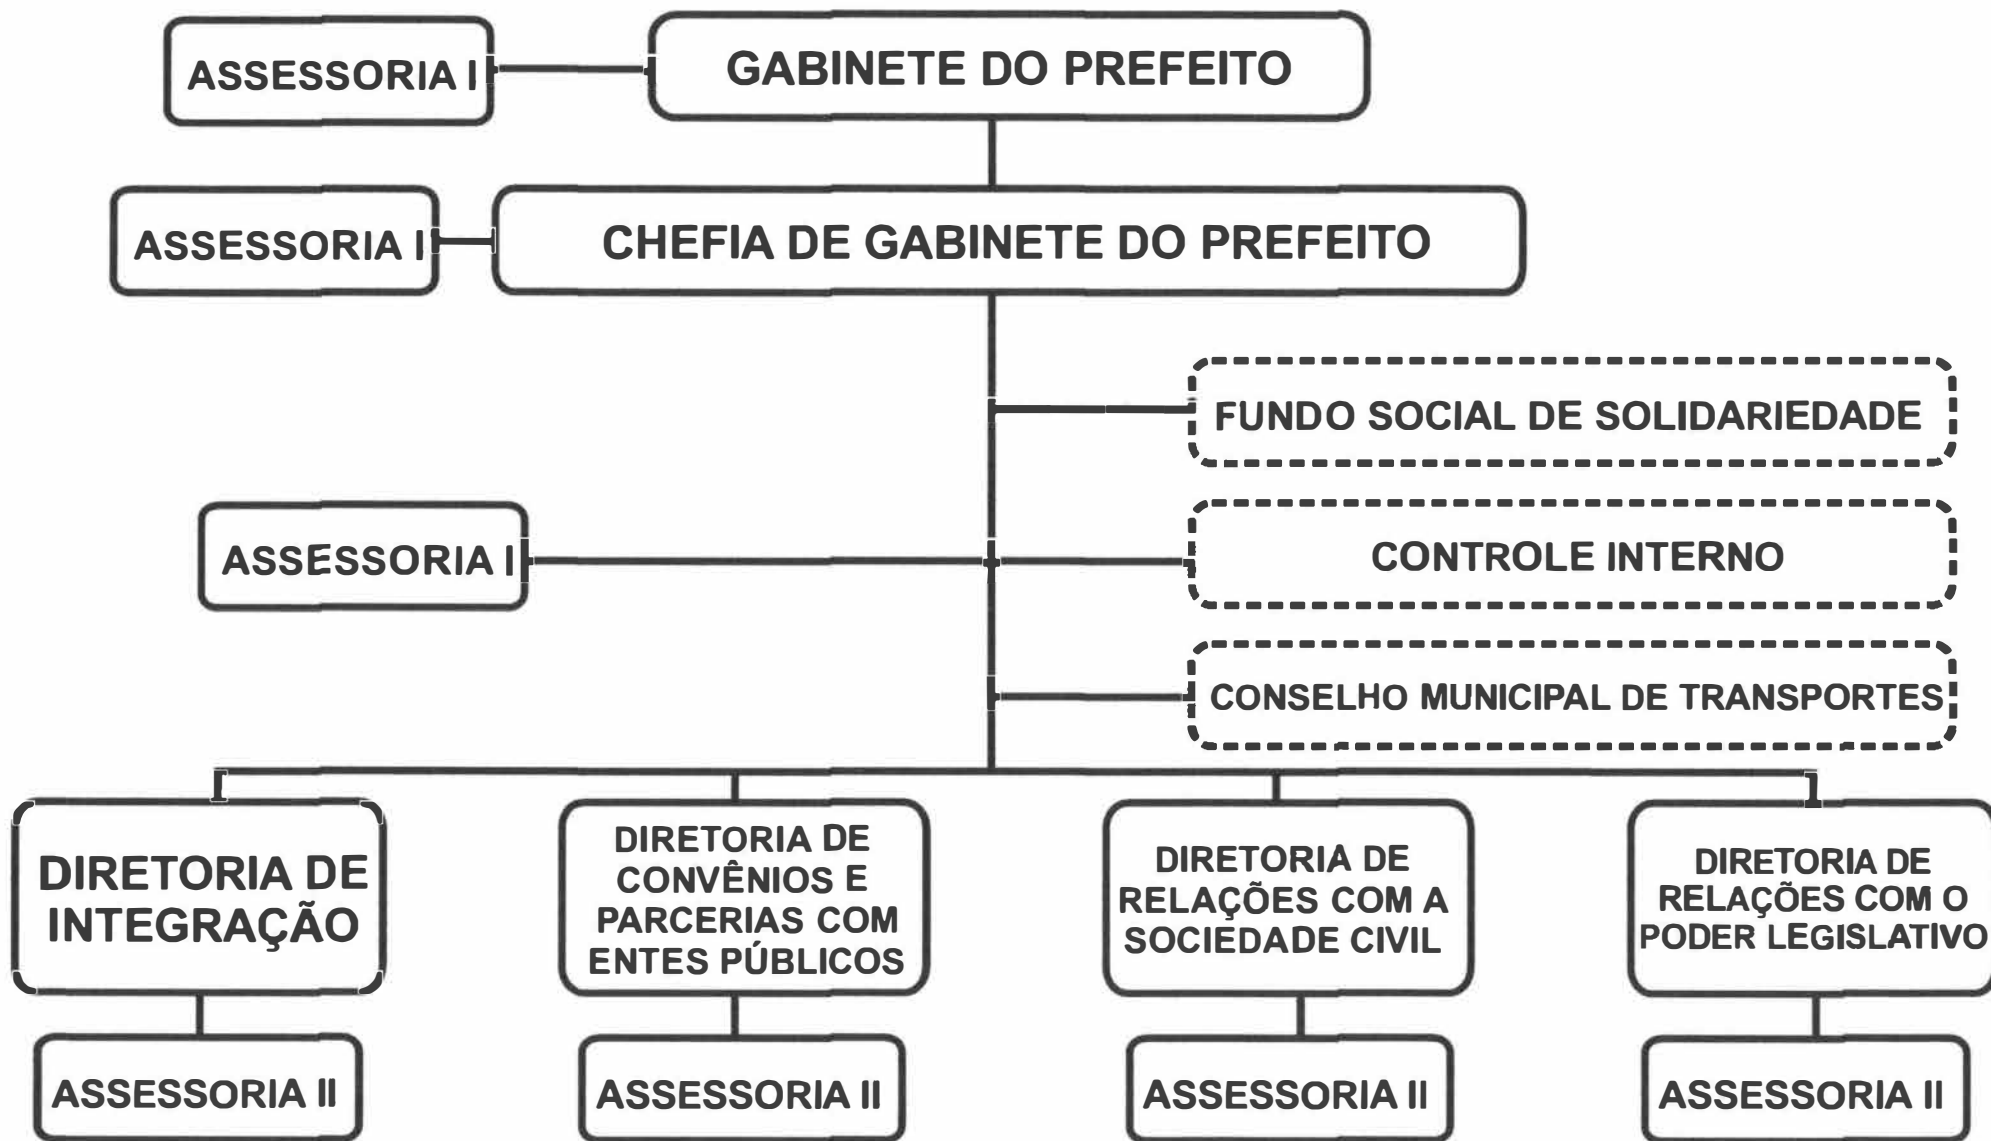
ASSESSORIA I

GABINETE DO PREFEITO

ASSESSORIA I

CHEFIA DE GABINETE DO PREFEITO

FUNDO SOCIAL DE SOLIDARIEDADE

ASSESSORIA I

CONTROLE INTERNO

CONSELHO MUNICIPAL DE TRANSPORTES

DIRETORIA DE INTEGRAÇÃO

DIRETORIA DE CONVÊNIOS E PARCERIAS COM ENTES PÚBLICOS

DIRETORIA DE RELAÇÕES COM A SOCIEDADE CIVIL

DIRETORIA DE RELAÇÕES COM O PODER LEGISLATIVO

ASSESSORIA II

ASSESSORIA II

ASSESSORIA II

ASSESSORIA II